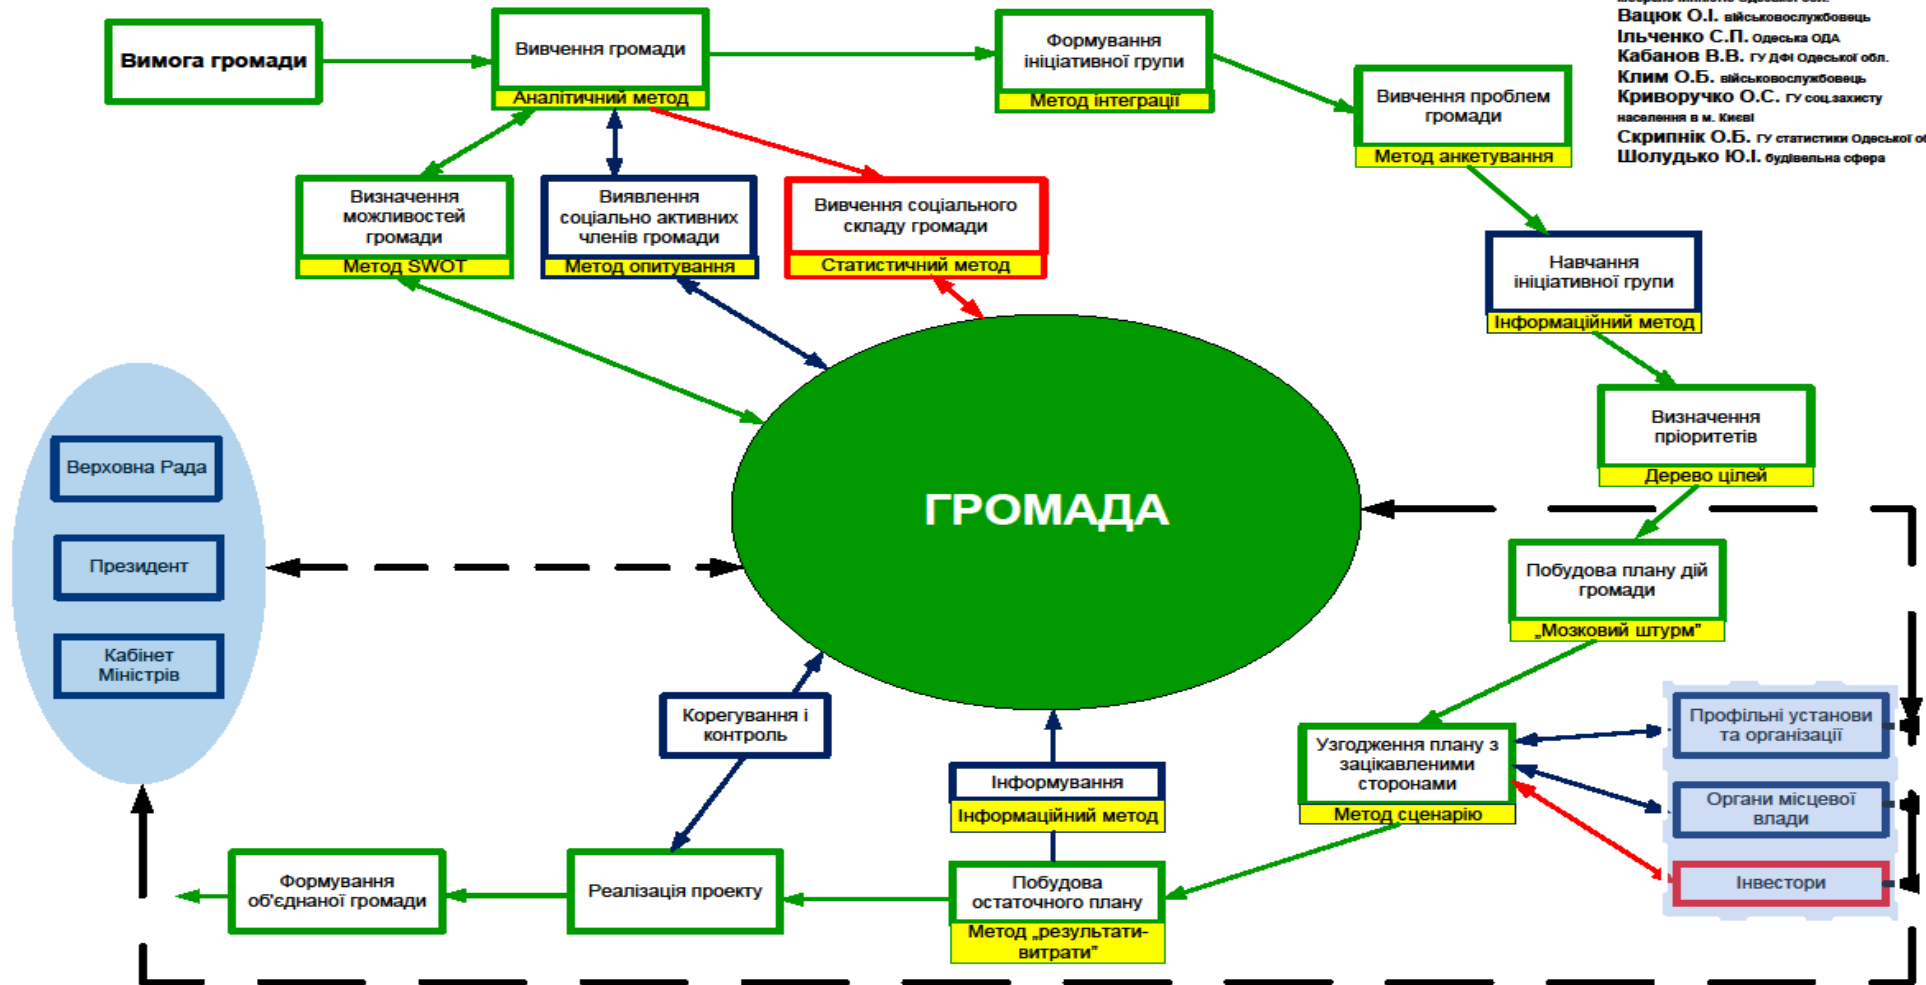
Вацюк О.І. військовослужбовець
Ільченко С.П. Одеська ОДА
Кабанов В.В. ГУ ДФІ Одеської обл.
Клим О.Б. військовослужбовець
Криворучко О.С. ГУ соц.захисту населення в м. Києві
Скрипнік О.Б. ГУ статистики Одеської о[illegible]
Шолудько Ю.І. будівельна сфера

Вимога громади

Вивчення громади
Аналітичний метод

Формування ініціативної групи
Метод інтеграції

Вивчення проблем громади
Метод анкетування

Визначення можливостей громади
Метод SWOT

Виявлення соціально активних членів громади
Метод опитування

Вивчення соціального складу громади
Статистичний метод

Навчання ініціативної групи
Інформаційний метод

Визначення пріоритетів
Дерево цілей

ГРОМАДА

Верховна Рада

Президент

Кабінет Міністрів

Побудова плану дій громади
„Мозковий штурм"

Корегування і контроль

Узгодження плану з зацікавленими сторонами
Метод сценарію

Профільні установи та організації

Органи місцевої влади

Інвестори

Інформування
Інформаційний метод

Формування об'єднаної громади

Реалізація проекту

Побудова остаточного плану
Метод „результати-витрати"